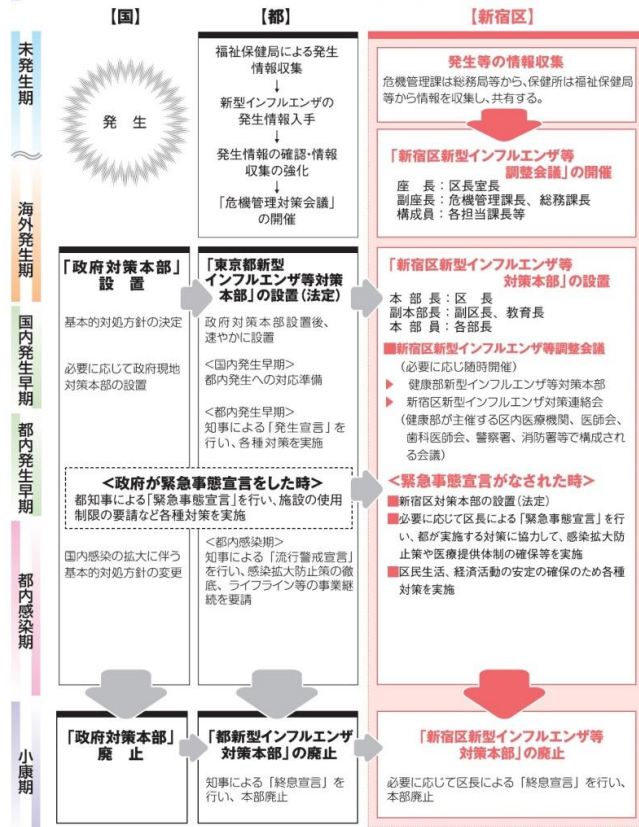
【国】

【都】

【新宿区】

未発生期

海外発生期

国内発生早期

都内発生早期

都内感染期

小康期

発 生

福祉保健局による発生情報収集

新型インフルエンザの発生情報入手

発生情報の確認・情報収集の強化

「危機管理対策会議」の開催

発生等の情報収集

危機管理課は総務局等から、保健所は福祉保健局等から情報を収集し、共有する。

「新宿区新型インフルエンザ等調整会議」の開催

座 長：区長室長
副座長：危機管理課長、総務課長
構成員：各担当課長等

「政府対策本部」設置

基本的対処方針の決定

必要に応じて政府現地対策本部の設置

「東京都新型インフルエンザ等対策本部」の設置（法定）

政府対策本部設置後、速やかに設置

<国内発生早期>
都内発生への対応準備

<都内発生早期>
知事による「発生宣言」を行い、各種対策を実施

「新宿区新型インフルエンザ等対策本部」の設置

本 部 長：区 長
副本部長：副区長、教育長
本 部 員：各部長

■新宿区新型インフルエンザ等調整会議
（必要に応じ随時開催）
▶ 健康部新型インフルエンザ等対策本部
▶ 新宿区新型インフルエンザ対策連絡会（健康部が主催する区内医療機関、医師会、歯科医師会、警察署、消防署等で構成される会議）

<政府が緊急事態宣言をした時>
都知事による「緊急事態宣言」を行い、施設の使用制限の要請など各種対策を実施

<緊急事態宣言がなされた時>
■新宿区対策本部の設置（法定）
■必要に応じて区長による「緊急事態宣言」を行い、都が実施する対策に協力して、感染拡大防止策や医療提供体制の確保等を実施
■区民生活、経済活動の安定の確保のため各種対策を実施

国内感染の拡大に伴う基本的対処方針の変更

<都内感染期>
知事による「流行警戒宣言」を行い、感染拡大防止策の徹底、ライフライン等の事業継続を要請

「政府対策本部」廃 止

「都新型インフルエンザ対策本部」の廃止

知事による「終息宣言」を行い、本部廃止

「新宿区新型インフルエンザ等対策本部」の廃止

必要に応じて区長による「終息宣言」を行い、本部廃止